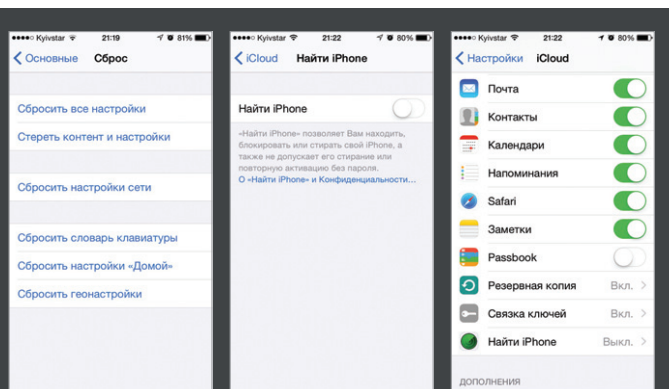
●●●●○ Kyivstar 21:19 81%
Основные Сброс

Сбросить все настройки
Стереть контент и настройки

Сбросить настройки сети

Сбросить словарь клавиатуры
Сбросить настройки «Домой»
Сбросить геонастройки

●●●●○ Kyivstar 21:22 80%
iCloud Найти iPhone

Найти iPhone

«Найти iPhone» позволяет Вам находить, блокировать или стирать свой iPhone, а также не допускает его стирание или повторную активацию без пароля.
О «Найти iPhone» и Конфиденциальность...

●●●●○ Kyivstar 21:22 80%
Настройки iCloud

Почта
Контакты
Календари
Напоминания
Safari
Заметки
Passbook
Резервная копия Вкл.
Связка ключей Вкл.
Найти iPhone Выкл.

ДОПОЛНЕНИЯ